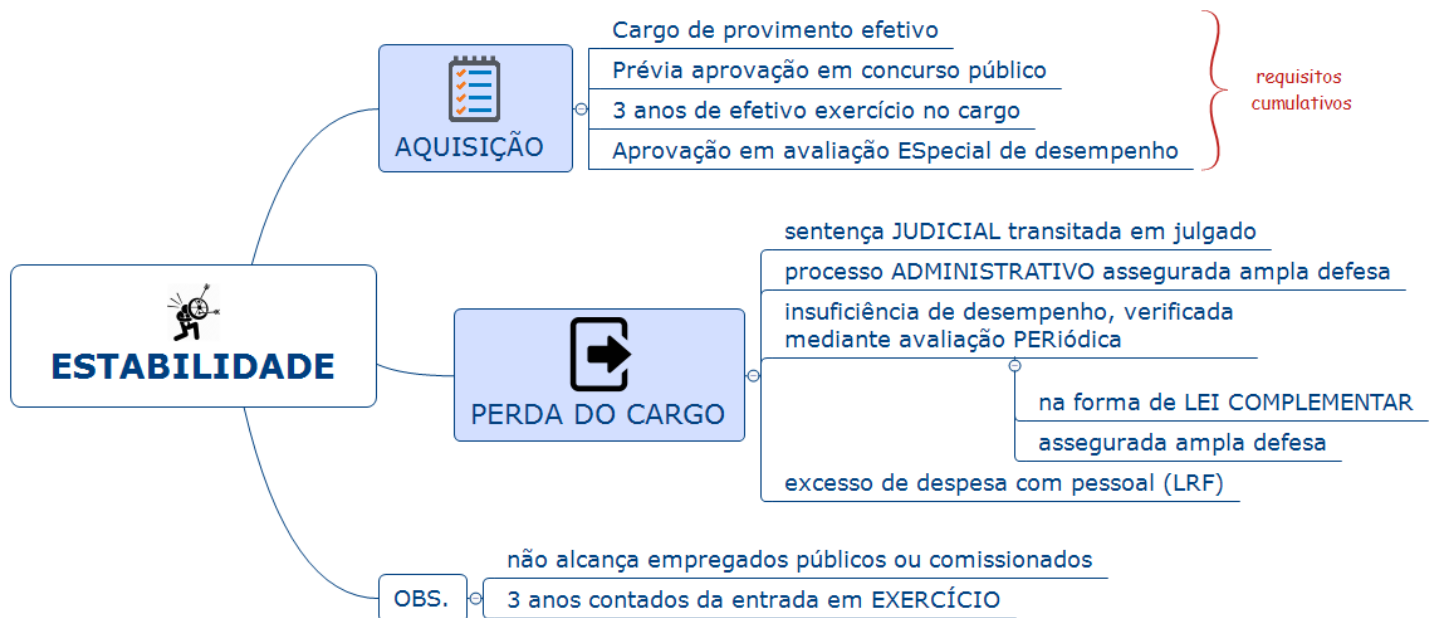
ESTABILIDADE

AQUISIÇÃO

Cargo de provimento efetivo

Prévia aprovação em concurso público

3 anos de efetivo exercício no cargo

Aprovação em avaliação ESpecial de desempenho

requisitos cumulativos

PERDA DO CARGO

sentença JUDICIAL transitada em julgado

processo ADMINISTRATIVO assegurada ampla defesa

insuficiência de desempenho, verificada mediante avaliação PERiódica

na forma de LEI COMPLEMENTAR

assegurada ampla defesa

excesso de despesa com pessoal (LRF)

OBS.

não alcança empregados públicos ou comissionados

3 anos contados da entrada em EXERCÍCIO